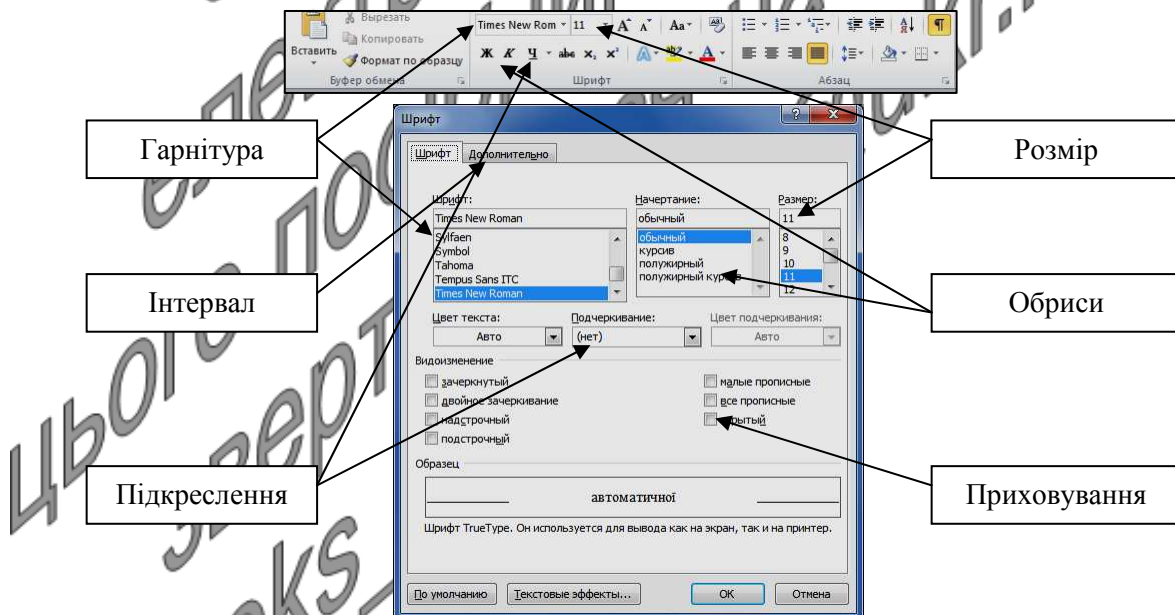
Вставить
Вырезать
Копировать
Формат по образцу
Буфер обмена
Times New Rom
11
Aa
Ж К Ч abe $x_2$ $x^2$
Шрифт
Абзац

Шрифт
?
Шрифт
Дополнительно
Шрифт:
Times New Roman
Sylfaen
Symbol
Tahoma
Tempus Sans ITC
Times New Roman
Начертание:
обычный
обычный
курсив
полужирный
полужирный курсив
Размер:
11
8
9
10
11
12
Цвет текста:
Авто
Подчеркивание:
(нет)
Цвет подчеркивания:
Авто
Видоизменение
зачеркнутый
двойное зачеркивание
надстрочный
подстрочный
малые прописные
все прописные
скрытый
Образец
автоматичної
Шрифт TrueType. Он используется для вывода как на экран, так и на принтер.
По умолчанию
Текстовые эффекты...
ОК
Отмена

Гарнітура
Розмір
Інтервал
Обриси
Підкреслення
Приховування